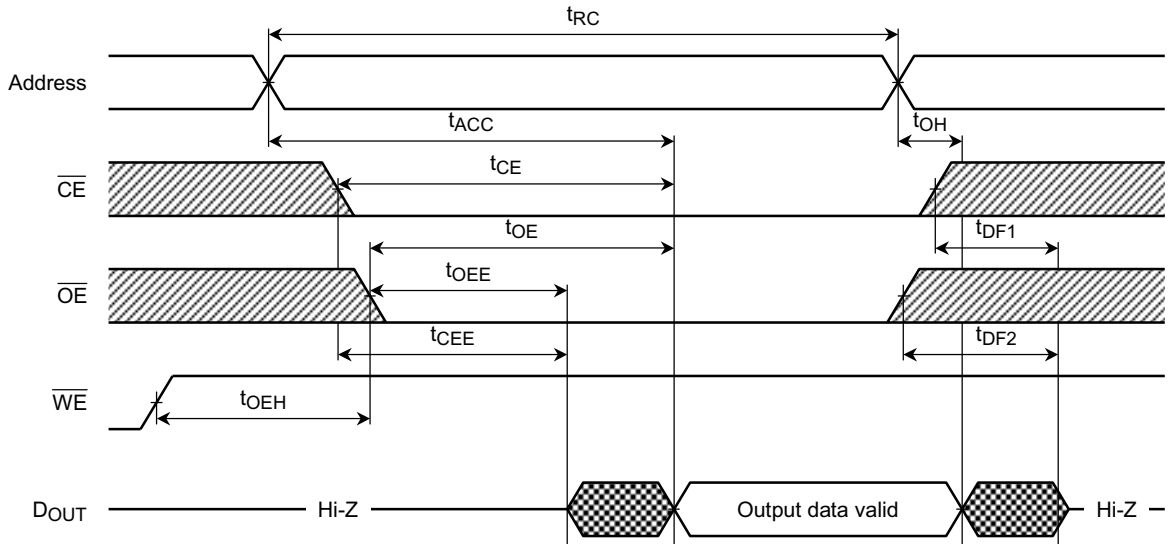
$t_{RC}$

Address

$t_{ACC}$

$t_{OH}$

$\overline{CE}$

$t_{CE}$

$t_{OE}$

$t_{DF1}$

$t_{OEE}$

$\overline{OE}$

$t_{CEE}$

$t_{DF2}$

$\overline{WE}$

$t_{OEH}$

$D_{OUT}$

Hi-Z

Output data valid

Hi-Z